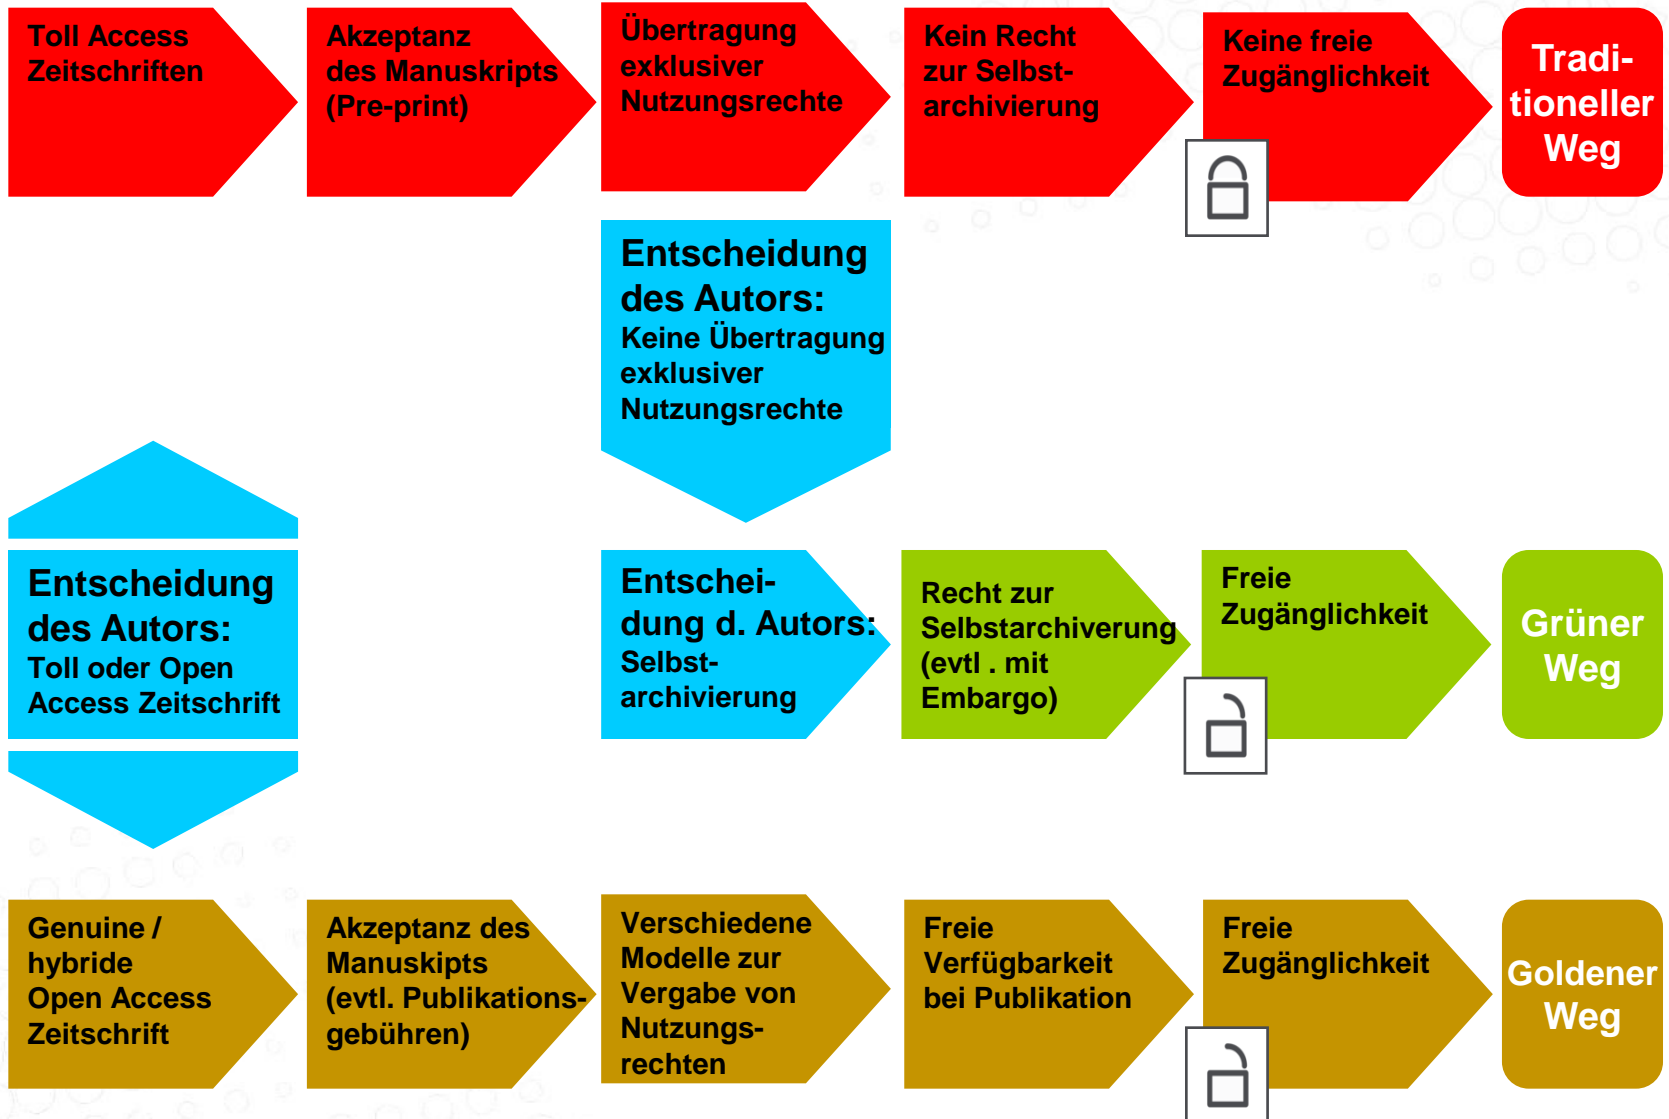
Toll Access Zeitschriften

Akzeptanz des Manuskripts (Pre-print)

Übertragung exklusiver Nutzungsrechte

Kein Recht zur Selbstarchivierung

Keine freie Zugänglichkeit

Traditioneller Weg

Entscheidung des Autors: Keine Übertragung exklusiver Nutzungsrechte

Entscheidung des Autors: Toll oder Open Access Zeitschrift

Entscheidung d. Autors: Selbstarchivierung

Recht zur Selbstarchiverung (evtl . mit Embargo)

Freie Zugänglichkeit

Grüner Weg

Genuine / hybride Open Access Zeitschrift

Akzeptanz des Manuskipts (evtl. Publikationsgebühren)

Verschiedene Modelle zur Vergabe von Nutzungsrechten

Freie Verfügbarkeit bei Publikation

Freie Zugänglichkeit

Goldener Weg